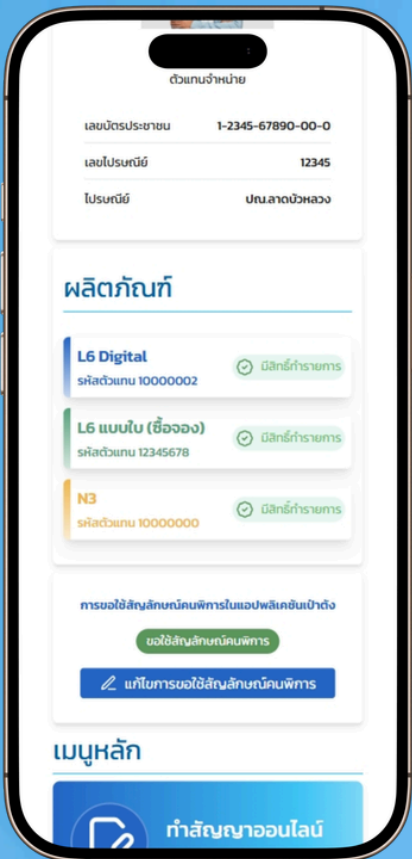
ตัวแทนจำหน่าย

เลขบัตรประชาชน 1-2345-67890-00-0

เลขไปรษณีย์ 12345

ไปรษณีย์ ปณ.ลาดบัวหลวง

ผลิตภัณฑ์

L6 Digital
รหัสตัวแทน 10000002
มีสิทธิ์ทำรายการ

L6 แบบใบ (ซื้อจอง)
รหัสตัวแทน 12345678
มีสิทธิ์ทำรายการ

N3
รหัสตัวแทน 10000000
มีสิทธิ์ทำรายการ

การขอใช้สัญลักษณ์คนพิการในแอปพลิเคชันเป๋าตัง

ขอใช้สัญลักษณ์คนพิการ

แก้ไขการขอใช้สัญลักษณ์คนพิการ

เมนูหลัก

ทำสัญญาออนไลน์